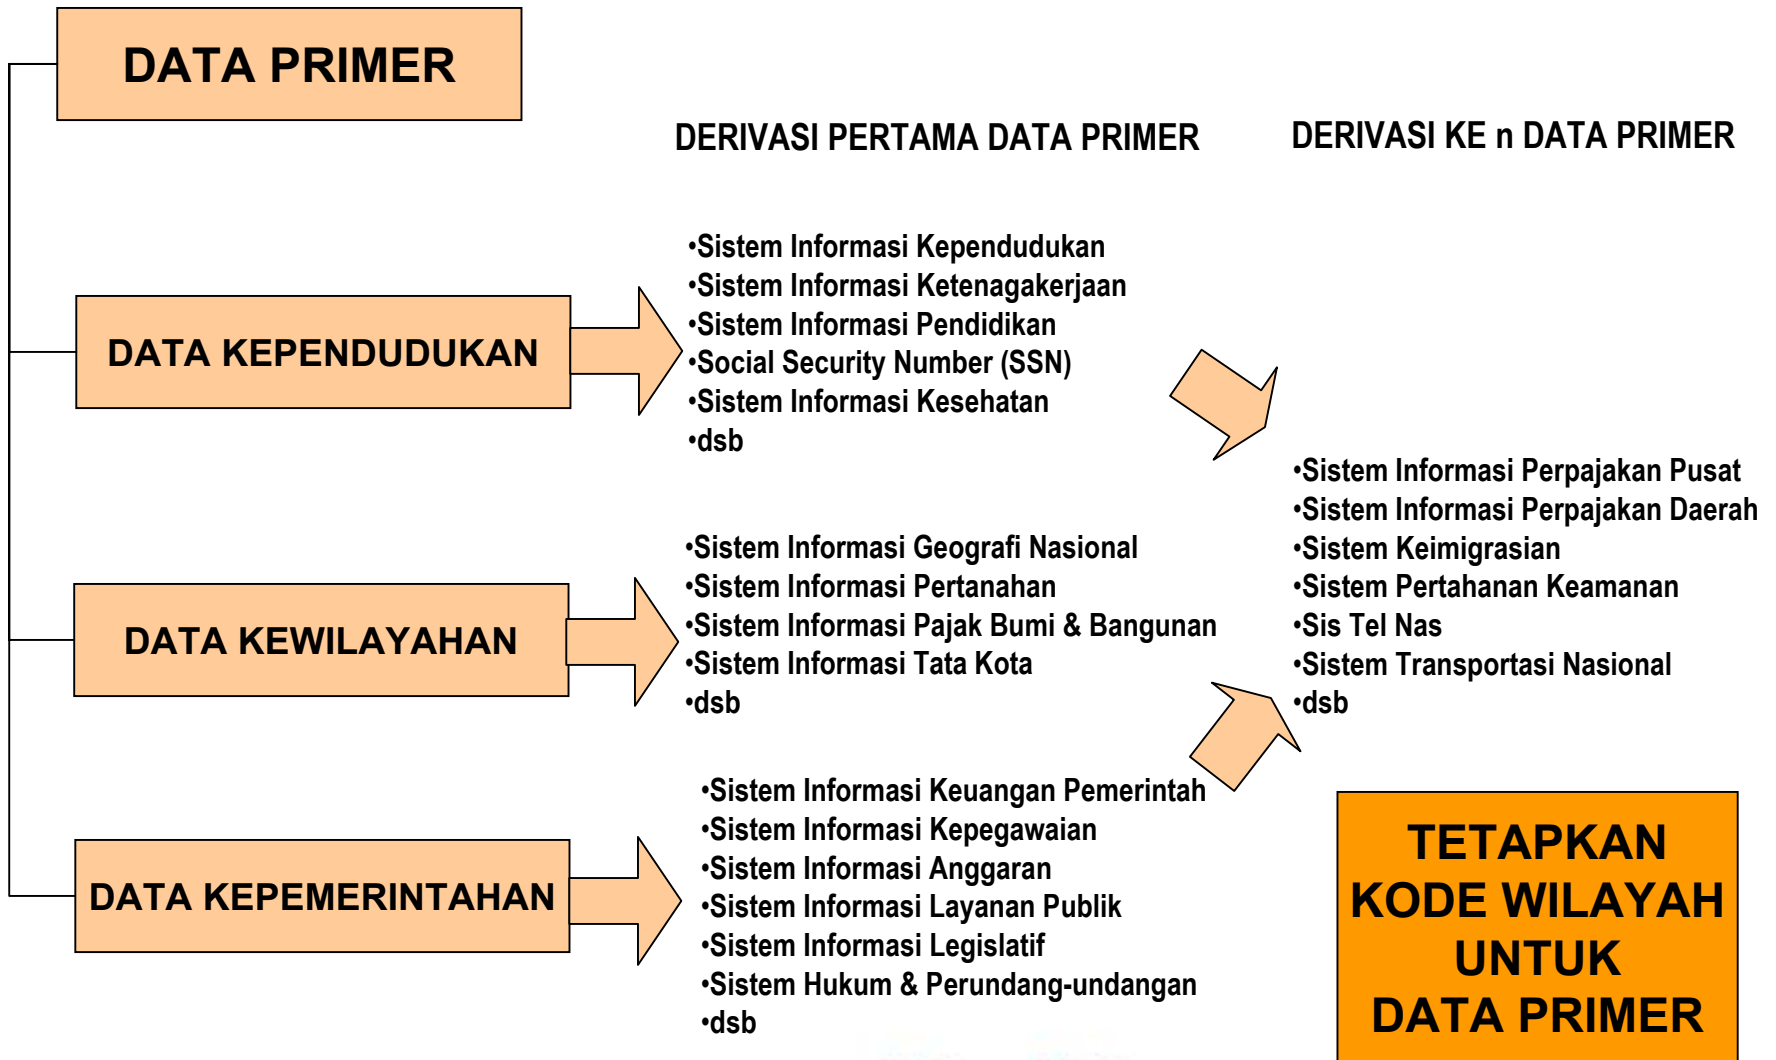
DATA PRIMER

DERIVASI PERTAMA DATA PRIMER

DERIVASI KE n DATA PRIMER

DATA KEPENDUDUKAN

•Sistem Informasi Kependudukan
•Sistem Informasi Ketenagakerjaan
•Sistem Informasi Pendidikan
•Social Security Number (SSN)
•Sistem Informasi Kesehatan
•dsb

DATA KEWILAYAHAN

•Sistem Informasi Geografi Nasional
•Sistem Informasi Pertanahan
•Sistem Informasi Pajak Bumi & Bangunan
•Sistem Informasi Tata Kota
•dsb

DATA KEPEMERINTAHAN

•Sistem Informasi Keuangan Pemerintah
•Sistem Informasi Kepegawaian
•Sistem Informasi Anggaran
•Sistem Informasi Layanan Publik
•Sistem Informasi Legislatif
•Sistem Hukum & Perundang-undangan
•dsb

•Sistem Informasi Perpajakan Pusat
•Sistem Informasi Perpajakan Daerah
•Sistem Keimigrasian
•Sistem Pertahanan Keamanan
•Sis Tel Nas
•Sistem Transportasi Nasional
•dsb

TETAPKAN KODE WILAYAH UNTUK DATA PRIMER